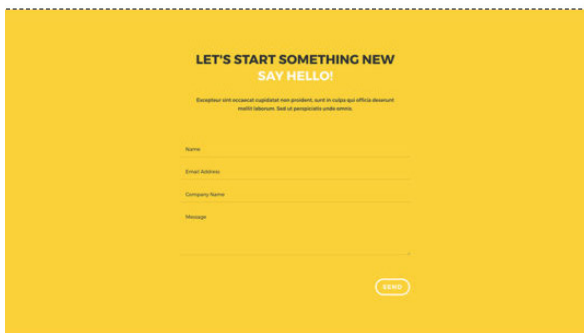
LET'S START SOMETHING NEW
SAY HELLO!

Excepteur sint occaecat cupidatat non proident, sunt in culpa qui officia deserunt mollit laborum. Sed ut perspiciatis unde omnis.

Name

Email Address

Company Name

Message

SEND